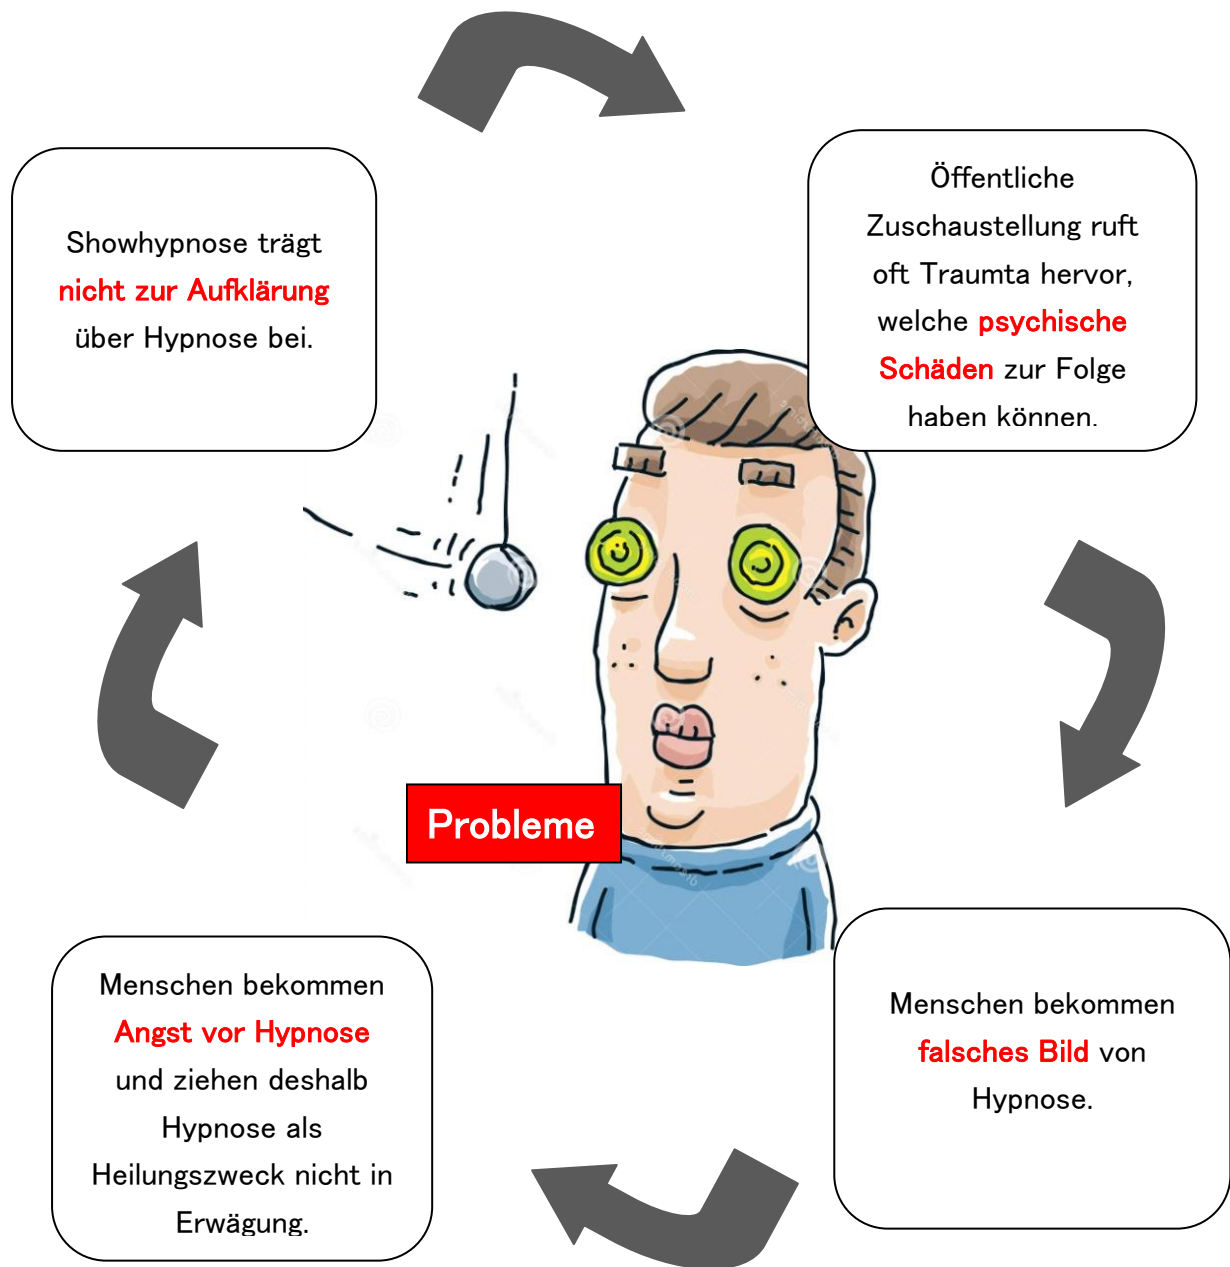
Showhypnose trägt nicht zur Aufklärung über Hypnose bei.

Öffentliche Zuschaustellung ruft oft Traumta hervor, welche psychische Schäden zur Folge haben können.

Probleme

Menschen bekommen falsches Bild von Hypnose.

Menschen bekommen Angst vor Hypnose und ziehen deshalb Hypnose als Heilungszweck nicht in Erwägung.